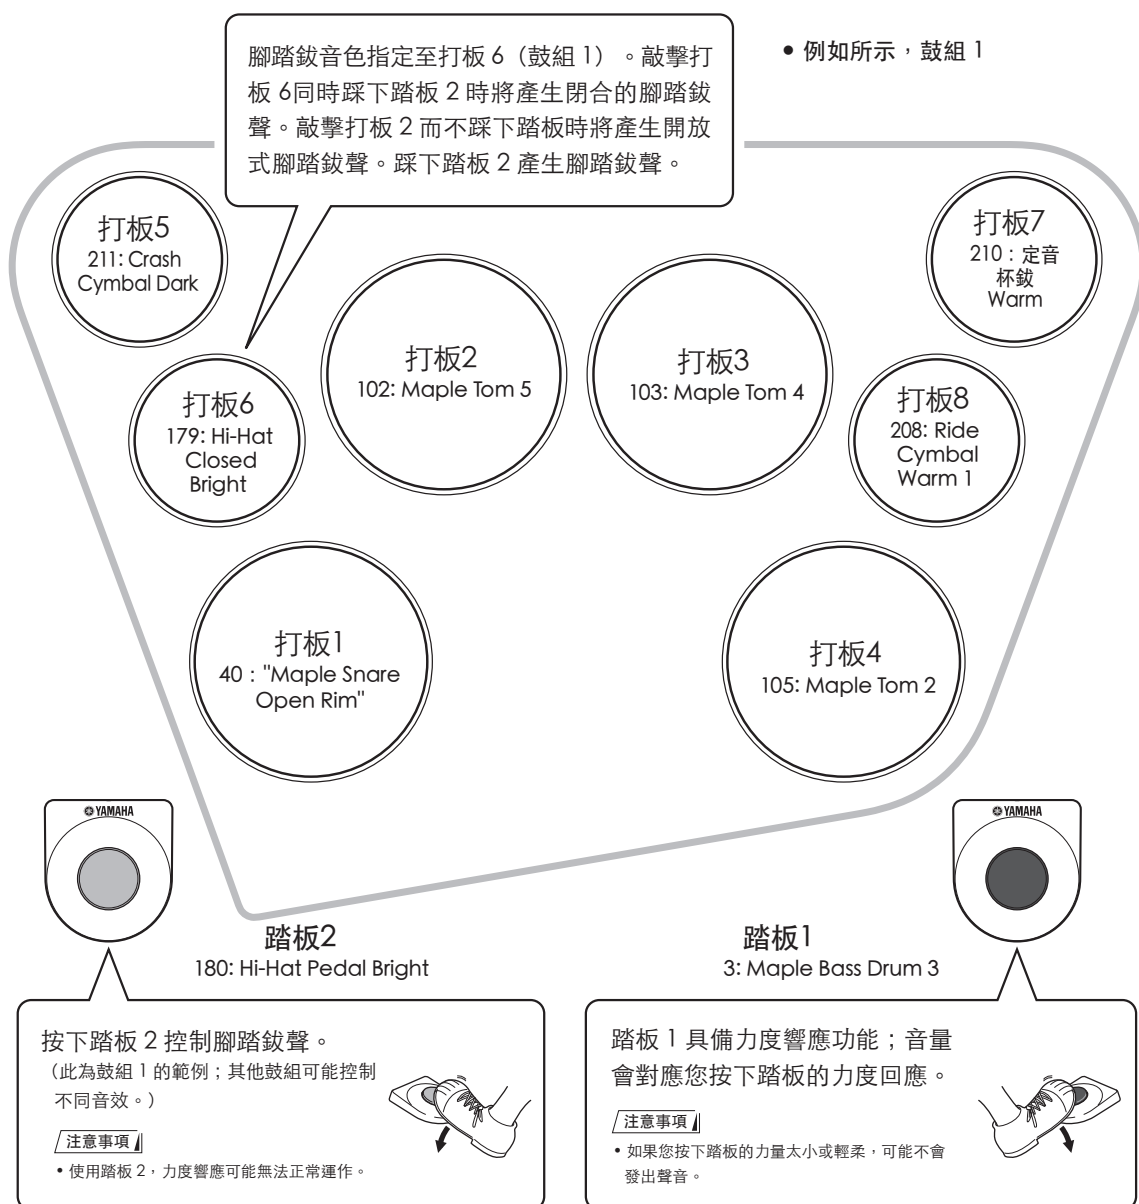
腳踏鈸音色指定至打板 6（鼓組 1）。敲擊打板 6同時踩下踏板 2 時將產生閉合的腳踏鈸聲。敲擊打板 2 而不踩下踏板時將產生開放式腳踏鈸聲。踩下踏板 2 產生腳踏鈸聲。

• 例如所示，鼓組 1

打板5
211: Crash Cymbal Dark

打板7
210：定音杯鈸 Warm

打板2
102: Maple Tom 5

打板3
103: Maple Tom 4

打板6
179: Hi-Hat Closed Bright

打板8
208: Ride Cymbal Warm 1

打板1
40："Maple Snare Open Rim"

打板4
105: Maple Tom 2

YAMAHA

YAMAHA

踏板2
180: Hi-Hat Pedal Bright

踏板1
3: Maple Bass Drum 3

按下踏板 2 控制腳踏鈸聲。
（此為鼓組 1 的範例；其他鼓組可能控制不同音效。）

注意事項
• 使用踏板 2，力度響應可能無法正常運作。

踏板 1 具備力度響應功能；音量會對應您按下踏板的力度回應。

注意事項
• 如果您按下踏板的力量太小或輕柔，可能不會發出聲音。